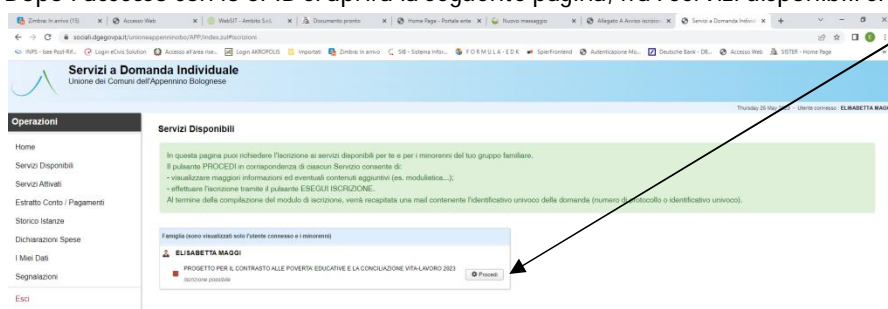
Dopo l'accesso con lo SPID si aprirà la seguente pagina, fra i servizi disponibili si

Zimbra: In arrivo (15) | Accesso Web | WebGIT - Ambito S.r.l. | Documento pronto | Home Page - Portale ente | Nuovo messaggio | Allegato A Avviso iscrizioni | Servizi a Domanda Individ

sociali.dgegovpa.it/unioneappenninobo/APP/index.zul#iscrizioni

INPS - Ises Post-Rif... Login eCivis Solution Accesso all'area rise... Login AKROPOLIS Importati Zimbra: In arrivo SIB - Sistema Infor... FORMULA-EDK SpierFrontend Autenticazione Mo... Deutsche Bank - DB... Accesso Web SISTER - Home Page

Servizi a Domanda Individuale
Unione dei Comuni dell'Appennino Bolognese

Thursday 25 May 2023 - Utente connesso : ELISABETTA MAGGI

Operazioni

Home
Servizi Disponibili
Servizi Attivati
Estratto Conto / Pagamenti
Storico Istanze
Dichiarazioni Spese
I Miei Dati
Segnalazioni
Esci

Servizi Disponibili

In questa pagina puoi richiedere l'iscrizione ai servizi disponibili per te e per i minorenni del tuo gruppo familiare.
Il pulsante PROCEDI in corrispondenza di ciascun Servizio consente di:
- visualizzare maggiori informazioni ed eventuali contenuti aggiuntivi (es. modulistica,...);
- effettuare l'iscrizione tramite il pulsante ESEGUI ISCRIZIONE.
Al termine della compilazione del modulo di iscrizione, verrà recapitata una mail contenente l'identificativo univoco della domanda (numero di protocollo o identificativo univoco).

Famiglia (sono visualizzati solo l'utente connesso e i minorenni)

ELISABETTA MAGGI

PROGETTO PER IL CONTRASTO ALLE POVERTA' EDUCATIVE E LA CONCILIAZIONE VITA-LAVORO 2023
Iscrizione possibile

Procedi